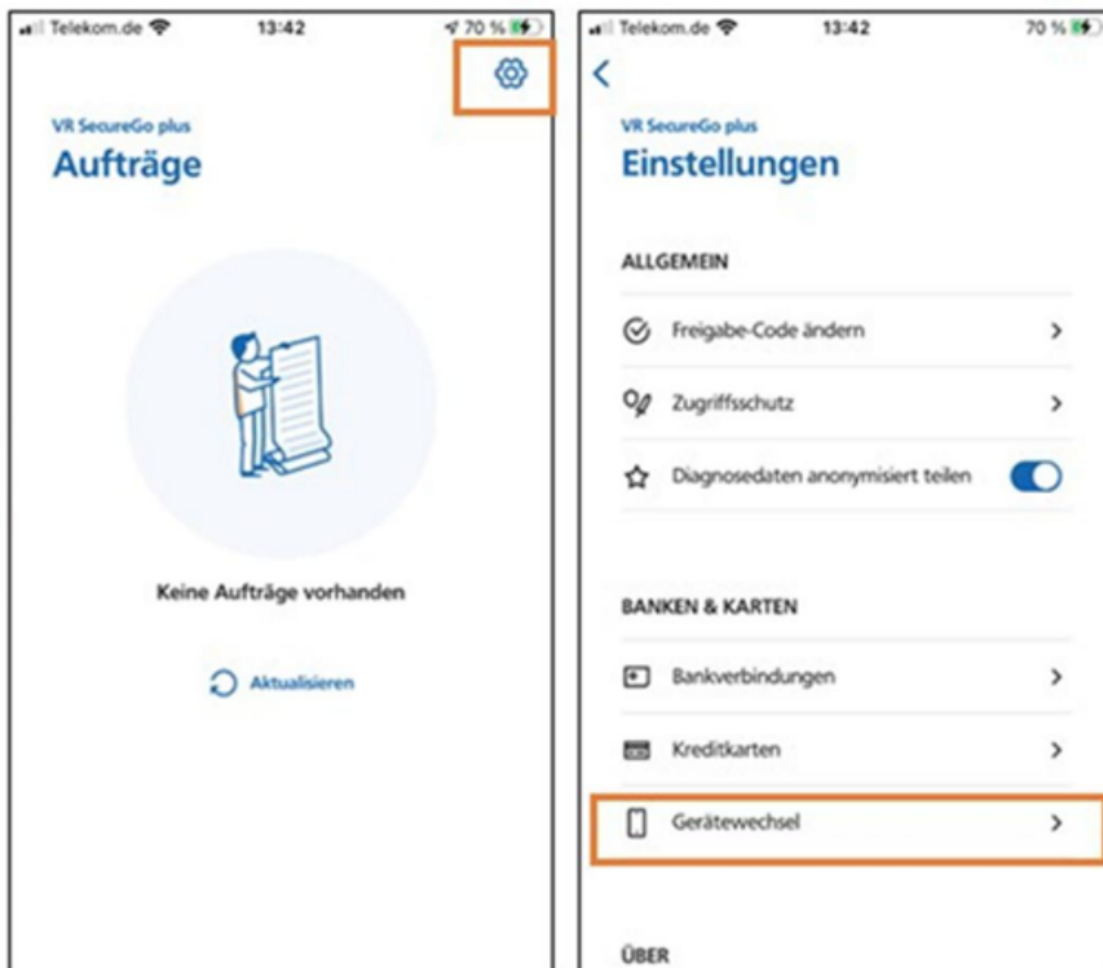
Telekom.de 13:42 70 %

VR SecureGo plus
Aufträge

Keine Aufträge vorhanden

Aktualisieren

Telekom.de 13:42 70 %

<

VR SecureGo plus
Einstellungen

ALLGEMEIN

Freigabe-Code ändern >

Zugriffsschutz >

Diagnosedaten anonymisiert teilen

BANKEN & KARTEN

Bankverbindungen >

Kreditkarten >

Gerätewechsel >

ÜBER